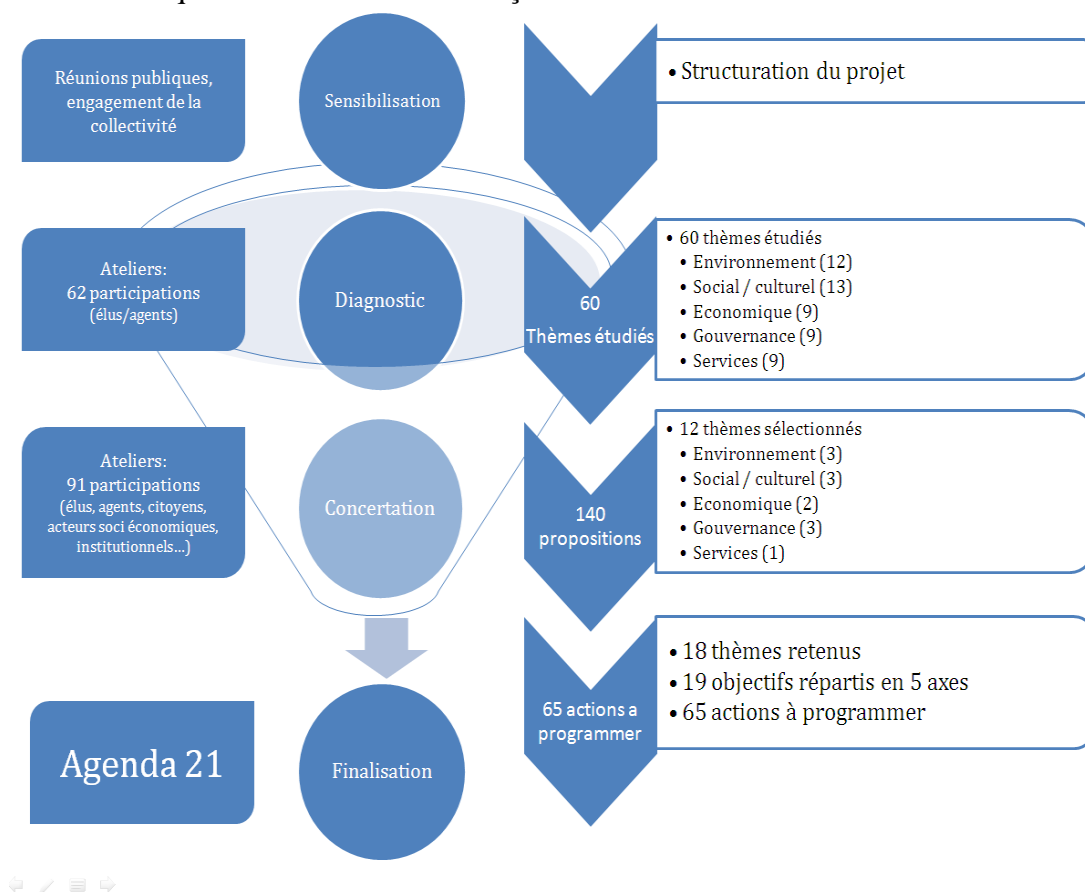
Réunions publiques, engagement de la collectivité

Sensibilisation

• Structuration du projet

Ateliers:
62 participations
(élus/agents)

Diagnostic

60
Thèmes étudiés

• 60 thèmes étudiés
• Environnement (12)
• Social / culturel (13)
• Economique (9)
• Gouvernance (9)
• Services (9)

Ateliers:
91 participations
(élus, agents, citoyens, acteurs soci économiques, institutionnels…)

Concertation

140
propositions

• 12 thèmes sélectionnés
• Environnement (3)
• Social / culturel (3)
• Economique (2)
• Gouvernance (3)
• Services (1)

Agenda 21

Finalisation

65 actions a programmer

• 18 thèmes retenus
• 19 objectifs répartis en 5 axes
• 65 actions à programmer